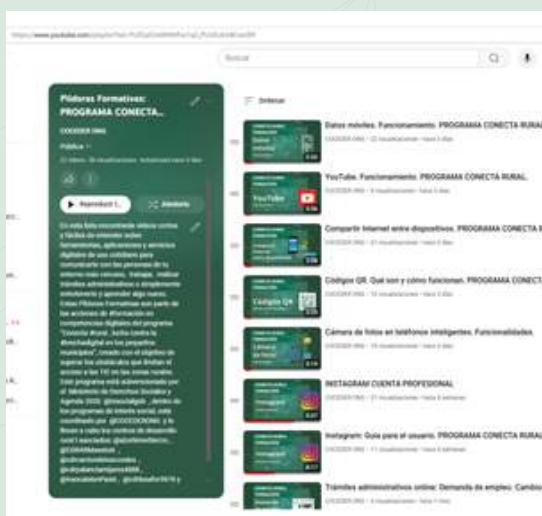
https://www.youtube.com/playlist?list=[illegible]

Buscar

Píldoras Formativas: PROGRAMA CONECTA...

COCEDER RMG

Pública

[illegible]

Reproducir t...

Aleatorio

En esta lista encontrarás vídeos cortos y fáciles de entender sobre herramientas, aplicaciones y servicios digitales de uso cotidiano para comunicarte con las personas de tu entorno más cercano, trabajar, realizar trámites administrativos o simplemente entretenerte y aprender algo nuevo. Estas Píldoras Formativas son parte de las acciones de #formación en competencias digitales del programa "Conecta Rural. Juntos contra la #brechadigital en los pequeños municipios", creado con el objetivo de superar los obstáculos que limitan el acceso a las TIC en las zonas rurales. Este programa está subvencionado por el Ministerio de Derechos Sociales y Agenda 2030, @mscsalgob, dentro de los programas de interés social, está coordinado por @COCEDERONG, y lo llevan a cabo los centros de desarrollo rural asociados: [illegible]

Ordenar

Datos móviles. Funcionamiento. PROGRAMA CONECTA RURAL
COCEDER RMG · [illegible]

YouTube. Funcionamiento. PROGRAMA CONECTA RURAL.
COCEDER RMG · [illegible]

Compartir Internet entre dispositivos. PROGRAMA CONECTA R
COCEDER RMG · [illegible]

Códigos QR. Qué son y cómo funcionan. PROGRAMA CONECT
COCEDER RMG · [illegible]

Cámara de fotos en teléfonos inteligentes. Funcionalidades.
COCEDER RMG · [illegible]

INSTAGRAM CUENTA PROFESIONAL
COCEDER RMG · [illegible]

Instagram: Guía para el usuario. PROGRAMA CONECTA RURAL
COCEDER RMG · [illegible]

Trámites administrativos online: Demanda de empleo. Cambio
COCEDER RMG · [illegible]